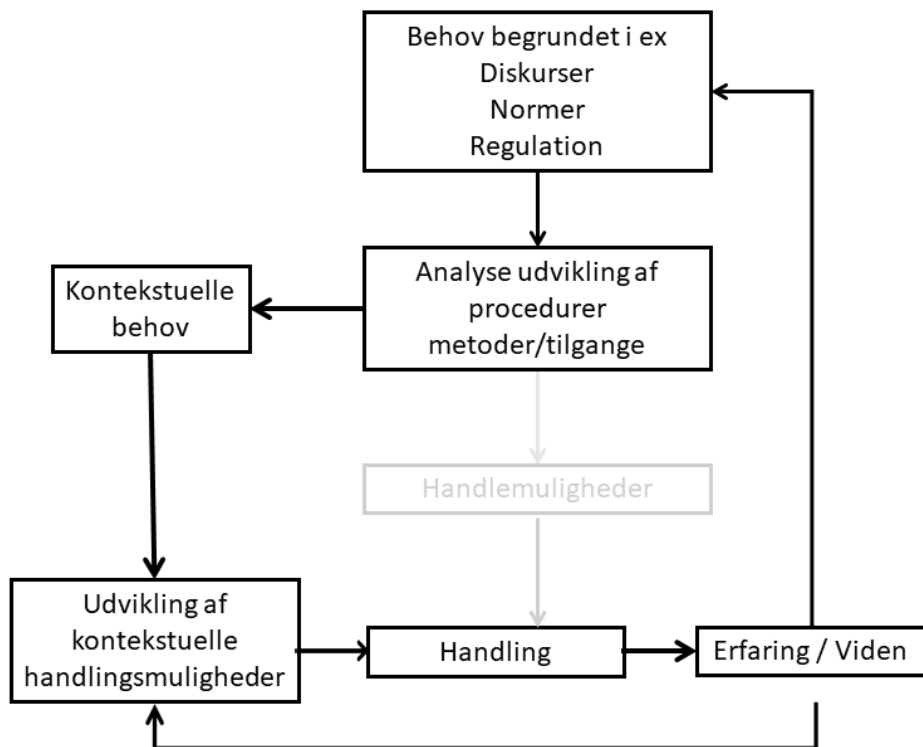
Behov begrundet i ex
Diskurser
Normer
Regulation

Kontekstuelle behov

Analyse udvikling af procedurer metoder/tilgange

Handlemuligheder

Udvikling af kontekstuelle handlingsmuligheder

Handling

Erfaring / Viden